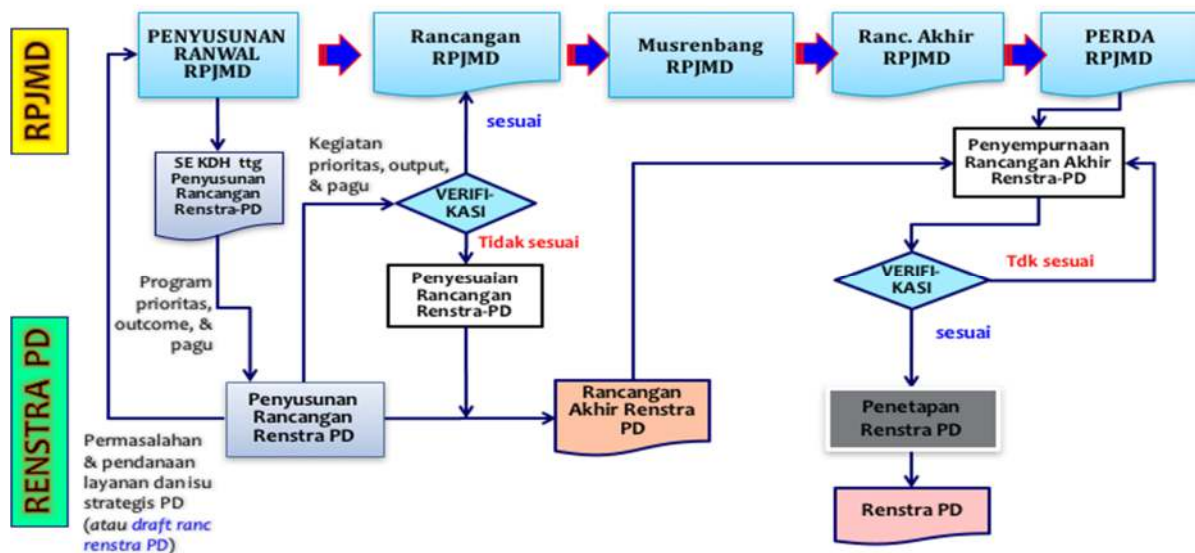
RPJMD

PENYUSUNAN RANWAL RPJMD

Rancangan RPJMD

Musrenbang RPJMD

Ranc. Akhir RPJMD

PERDA RPJMD

SE KDH ttg Penyusunan Rancangan Renstra-PD

Kegiatan prioritas, output, & pagu

sesuai

VERIFI-KASI

Tidak sesuai

Penyesuaian Rancangan Renstra-PD

Penyempurnaan Rancangan Akhir Renstra-PD

VERIFI-KASI

Tdk sesuai

sesuai

Program prioritas, outcome, & pagu

RENSTRA PD

Penyusunan Rancangan Renstra PD

Rancangan Akhir Renstra PD

Penetapan Renstra PD

Renstra PD

Permasalahan & pendanaan layanan dan isu strategis PD (atau draft ranc renstra PD)